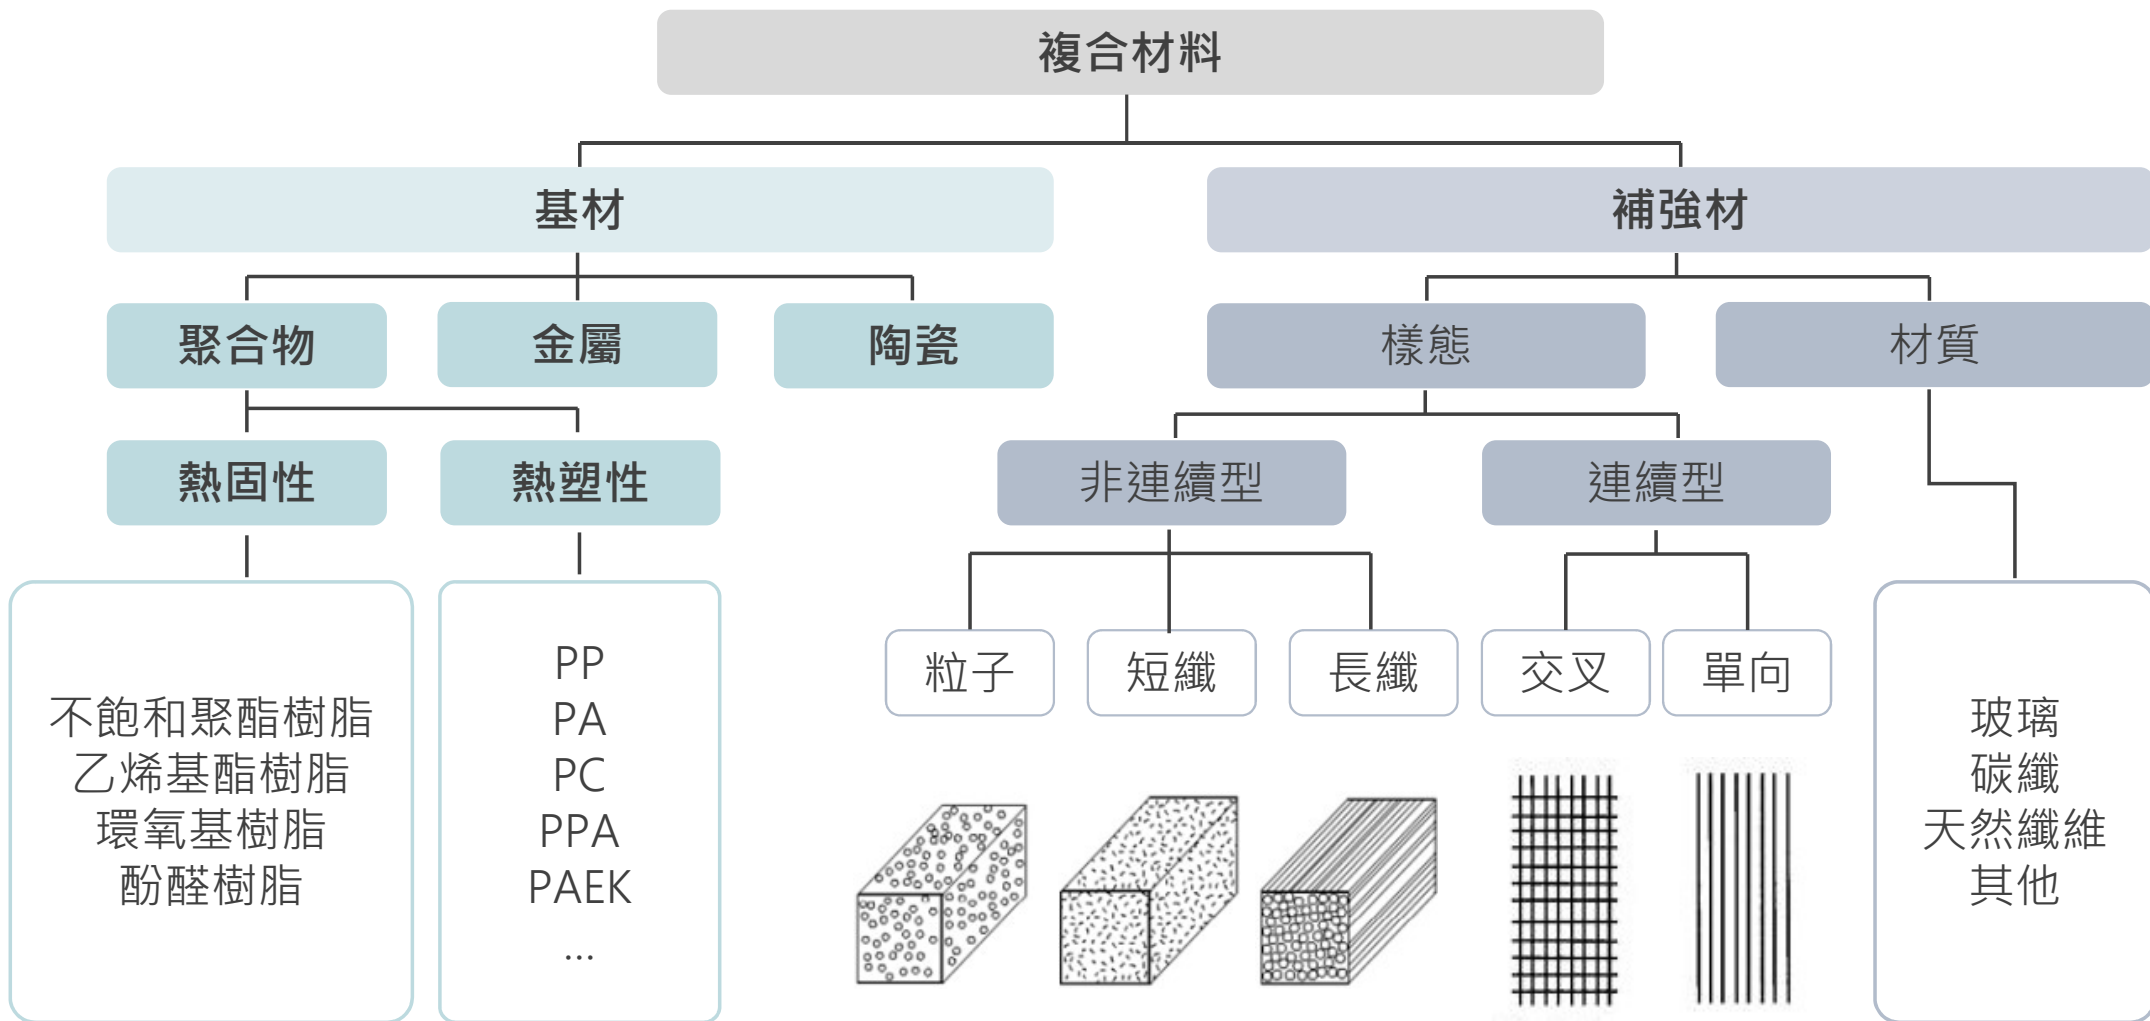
複合材料

基材

補強材

聚合物

金屬

陶瓷

樣態

材質

熱固性

熱塑性

非連續型

連續型

不飽和聚酯樹脂
乙烯基酯樹脂
環氧基樹脂
酚醛樹脂

PP
PA
PC
PPA
PAEK
...

粒子

短纖

長纖

交叉

單向

玻璃
碳纖
天然纖維
其他